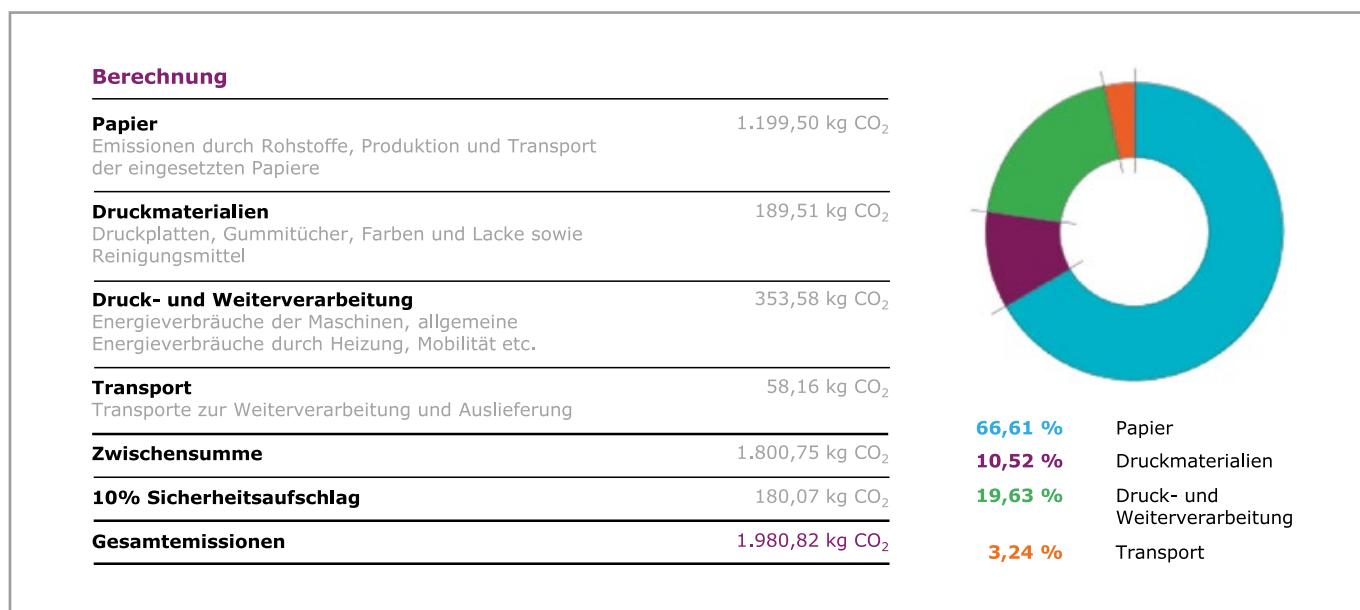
Berechnung

| | |
|---|---|
| **Papier** Emissionen durch Rohstoffe, Produktion und Transport der eingesetzten Papiere | 1.199,50 kg $CO_2$ |
| **Druckmaterialien** Druckplatten, Gummitücher, Farben und Lacke sowie Reinigungsmittel | 189,51 kg $CO_2$ |
| **Druck- und Weiterverarbeitung** Energieverbräuche der Maschinen, allgemeine Energieverbräuche durch Heizung, Mobilität etc. | 353,58 kg $CO_2$ |
| **Transport** Transporte zur Weiterverarbeitung und Auslieferung | 58,16 kg $CO_2$ |
| **Zwischensumme** | 1.800,75 kg $CO_2$ |
| **10% Sicherheitsaufschlag** | 180,07 kg $CO_2$ |
| **Gesamtemissionen** | 1.980,82 kg $CO_2$ |

66,61 % Papier
10,52 % Druckmaterialien
19,63 % Druck- und Weiterverarbeitung
3,24 % Transport